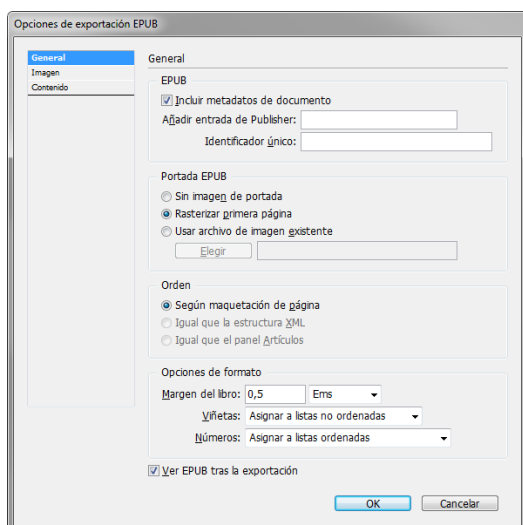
Opciones de exportación EPUB

General
Imagen
Contenido

General

EPUB

Incluir metadatos de documento

Añadir entrada de Publisher:

Identificador único:

Portada EPUB

Sin imagen de portada

Rasterizar primera página

Usar archivo de imagen existente

Elegir

Orden

Según maquetación de página

Igual que la estructura XML

Igual que el panel Artículos

Opciones de formato

Margen del libro: 0,5 Ems

Viñetas: Asignar a listas no ordenadas

Números: Asignar a listas ordenadas

Ver EPUB tras la exportación

OK

Cancelar